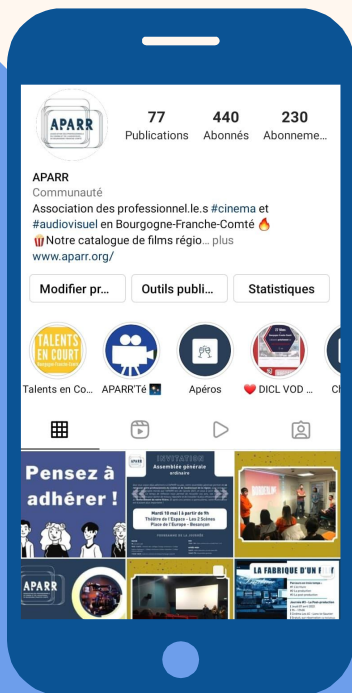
APARR

77 Publications
440 Abonnés
230 Abonneme...

APARR
Communauté
Association des professionnel.le.s #cinema et #audiovisuel en Bourgogne-Franche-Comté 🔥
🍿Notre catalogue de films régio... plus
www.aparr.org/

Modifier pr...
Outils publi...
Statistiques

TALENTS EN COURT
Talents en Co...
APARR'Té
Apéros
❤️ DICL VOD ...
Ch

Pensez à adhérer !

INVITATION
Assemblée générale ordinaire
Mardi 18 mai | à partir de 9h
Théâtre de l'Espace - Les 2 Scènes
Place de l'Europe - Besançon

APARR

LA FABRIQUE D'UN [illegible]